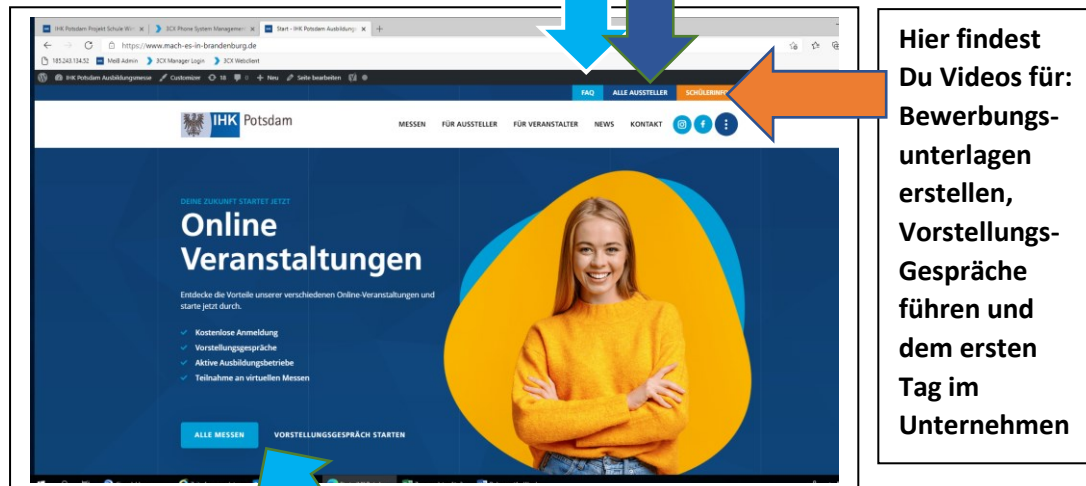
IHK Potsdam Projekt Schule Wi... | 3CX Phone System Management | Start - IHK Potsdam Ausbildungs... | +

https://www.mach-es-in-brandenburg.de

185.243.134.52 | Meß Admin | 3CX Manager Login | 3CX Webclient

IHK Potsdam Ausbildungsmesse | Customizer | 18 | 0 | + Neu | Seite bearbeiten

FAQ | ALLE AUSSTELLER | SCHÜLERINF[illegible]

IHK Potsdam

MESSEN | FÜR AUSSTELLER | FÜR VERANSTALTER | NEWS | KONTAKT

DEINE ZUKUNFT STARTET JETZT

Online Veranstaltungen

Entdecke die Vorteile unserer verschiedenen Online-Veranstaltungen und starte jetzt durch.

Kostenlose Anmeldung
Vorstellungsgespräche
Aktive Ausbildungsbetriebe
Teilnahme an virtuellen Messen

ALLE MESSEN | VORSTELLUNGSGESPRÄCH STARTEN

Hier findest Du Videos für: Bewerbungsunterlagen erstellen, Vorstellungs-Gespräche führen und dem ersten Tag im Unternehmen